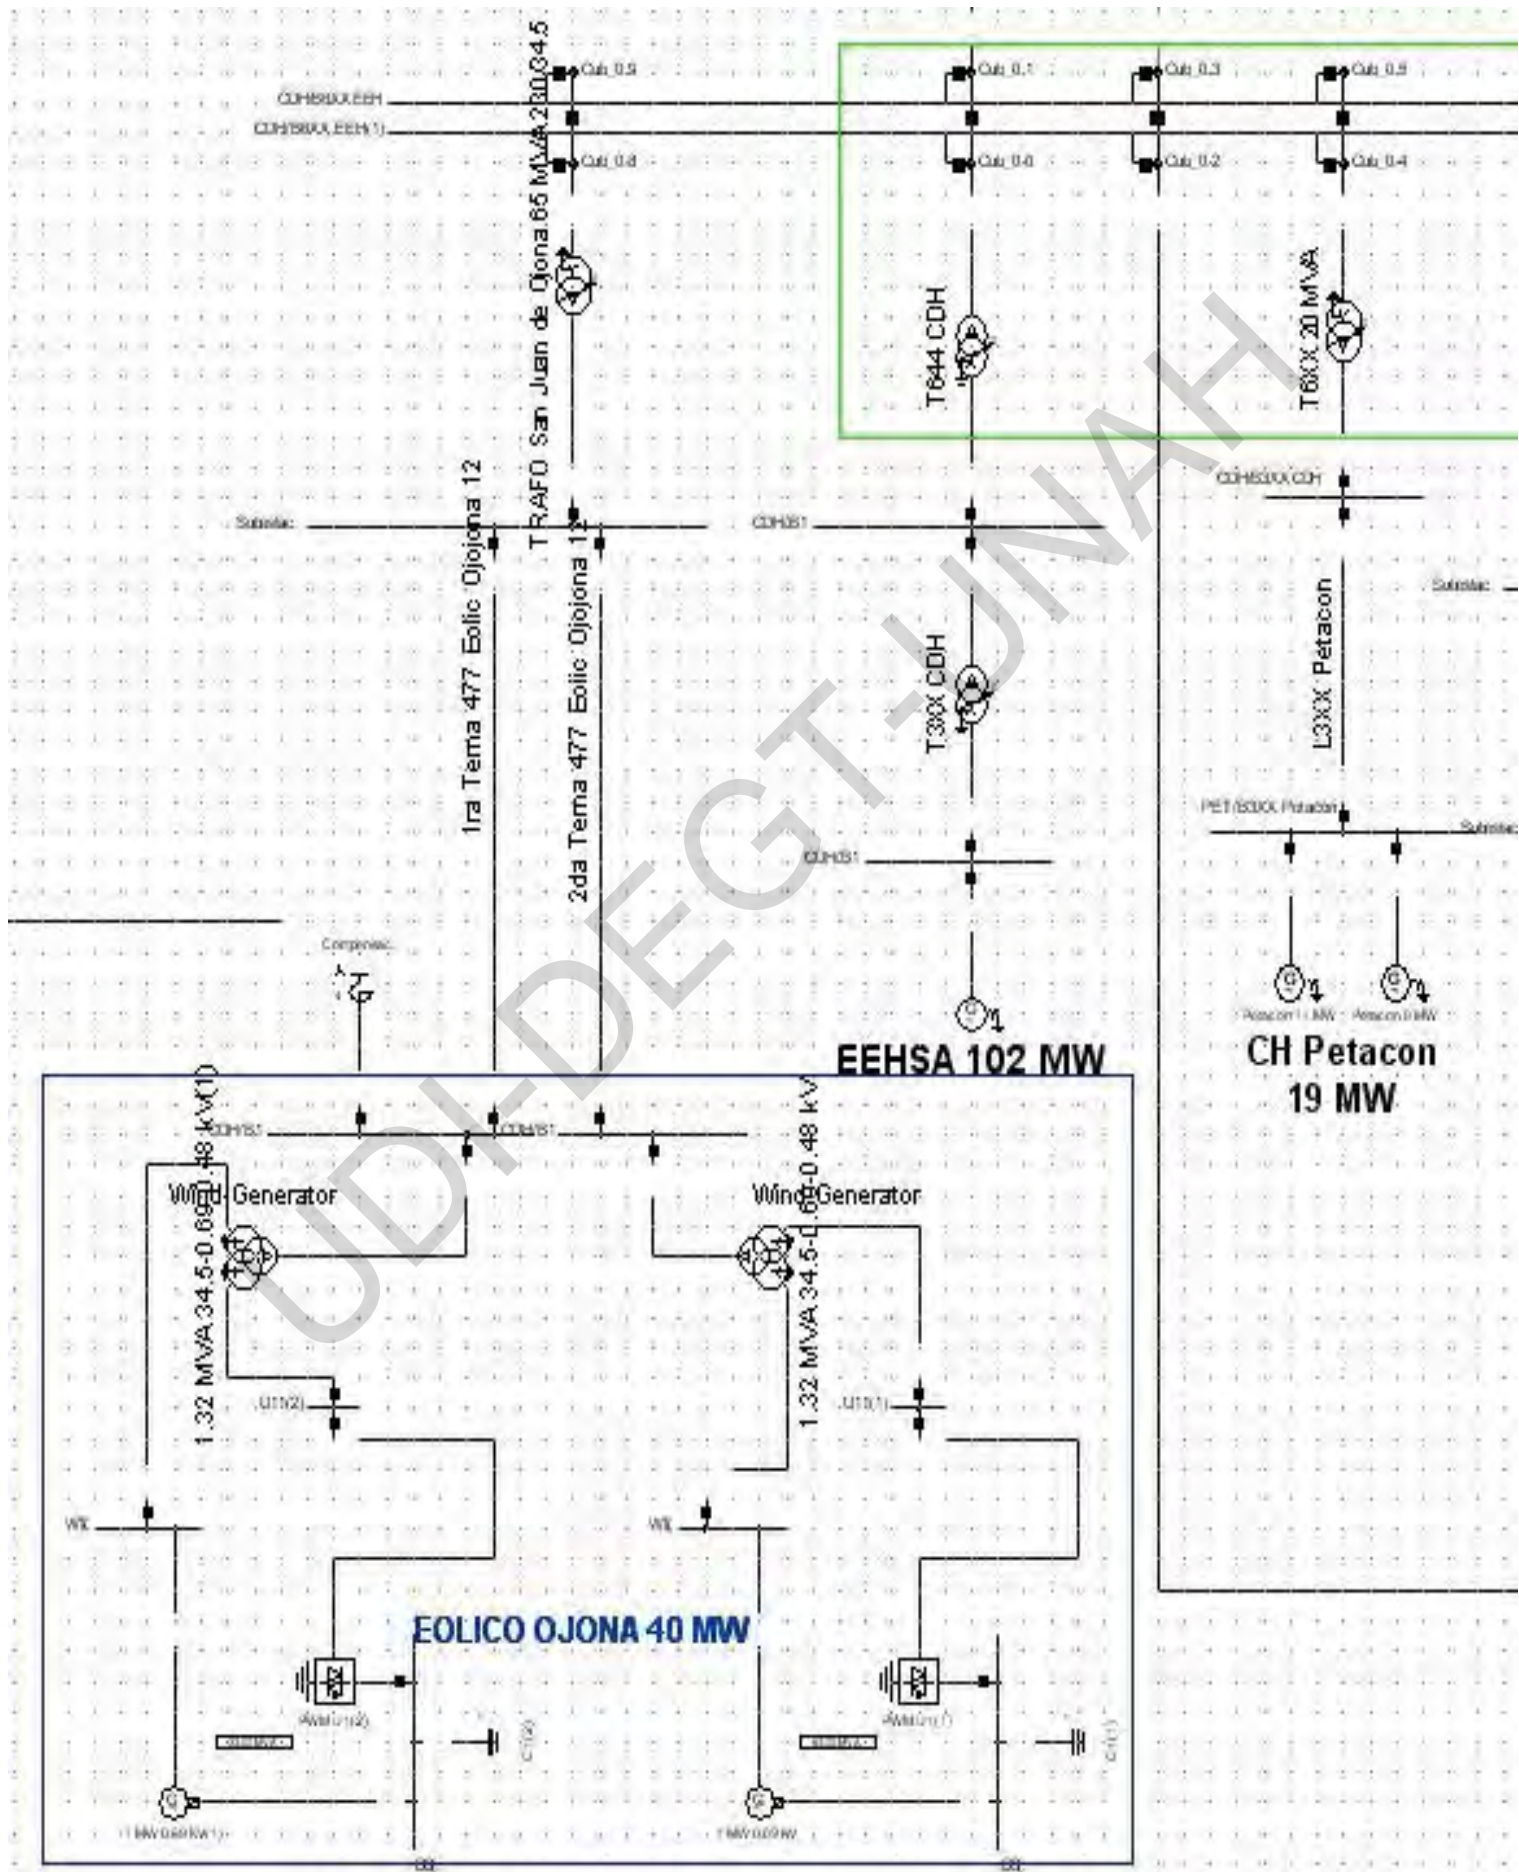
Cub_0.9
CDH69XX EEH
CDH69XX EEH(1)
TRAFO San Juan de Ojona 65 MVA 230/34.5
Cub_0.8
Cub_0.1
Cub_0.3
Cub_0.5
Cub_0.6
Cub_0.2
Cub_0.4
T644 CDH
T6XX 20 MVA
CDH63XX CDH
Substac
CDH351
1ra Terna 477 Eolic Ojojona 12
2da Terna 477 Eolic Ojojona 12
Substac
L3XX Petacon
T3XX CDH
PET/B3XX Petacon
Substac
CDH351
Compensac
Petacon 1 MW
Petacon 0 MW
CH Petacon
19 MW
EEHSA 102 MW
1.32 MVA 34.5-0.69/0.48 kV(1)
CDH351
CDH351
1.32 MVA 34.5-0.69-0.48 kV
Wind Generator
Wind Generator
U11(2)
U11(1)
WE
WE
EOLICO OJONA 40 MW
C(2)
C(1)
1 MW 0.69 KW(1)
1 MW 0.69 kW
UDI-DEGT-UNAH